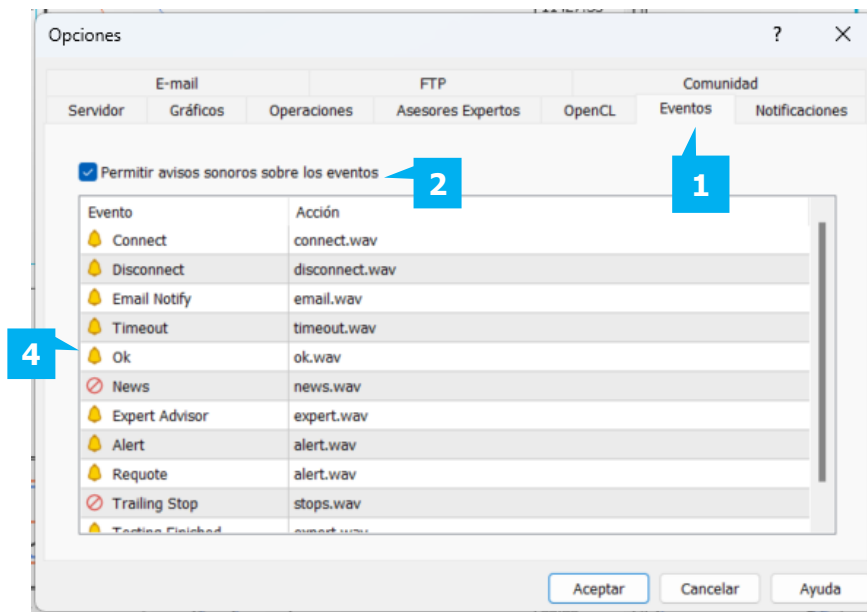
Opciones

?

E-mail | FTP | Comunidad

Servidor | Gráficos | Operaciones | Asesores Expertos | OpenCL | Eventos | Notificaciones

1

Permitir avisos sonoros sobre los eventos

2

| Evento | Acción |
|---|---|
| Connect | connect.wav |
| Disconnect | disconnect.wav |
| Email Notify | email.wav |
| Timeout | timeout.wav |
| Ok | ok.wav |
| News | news.wav |
| Expert Advisor | expert.wav |
| Alert | alert.wav |
| Requote | alert.wav |
| Trailing Stop | stops.wav |
| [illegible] | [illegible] |

4

Aceptar | Cancelar | Ayuda